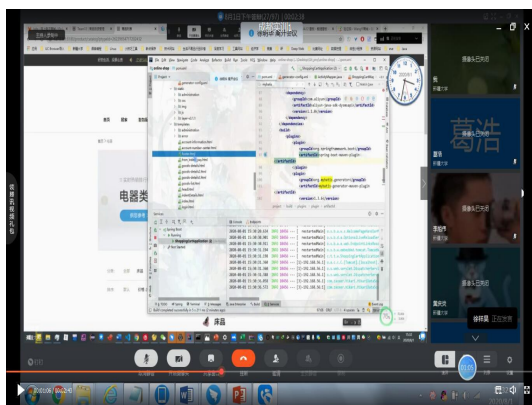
电器类

葛浩

摄像头已关闭

摄像头已关闭

摄像头已关闭

摄像头已关闭

徐祥昊 正在发言

<dependency>
<groupId>org.mybatis</groupId>
<artifactId>mybatis-spring-boot-starter</artifactId>
<version>1.3.2</version>
</dependency>
</dependencies>

<build>
<plugins>
<plugin>
<groupId>org.springframework.boot</groupId>
<artifactId>spring-boot-maven-plugin</artifactId>
</plugin>
<plugin>
<groupId>org.mybatis.generator</groupId>
<artifactId>mybatis-generator-maven-plugin</artifactId>
<version>1.3.5</version>

2020-08-01 INFO